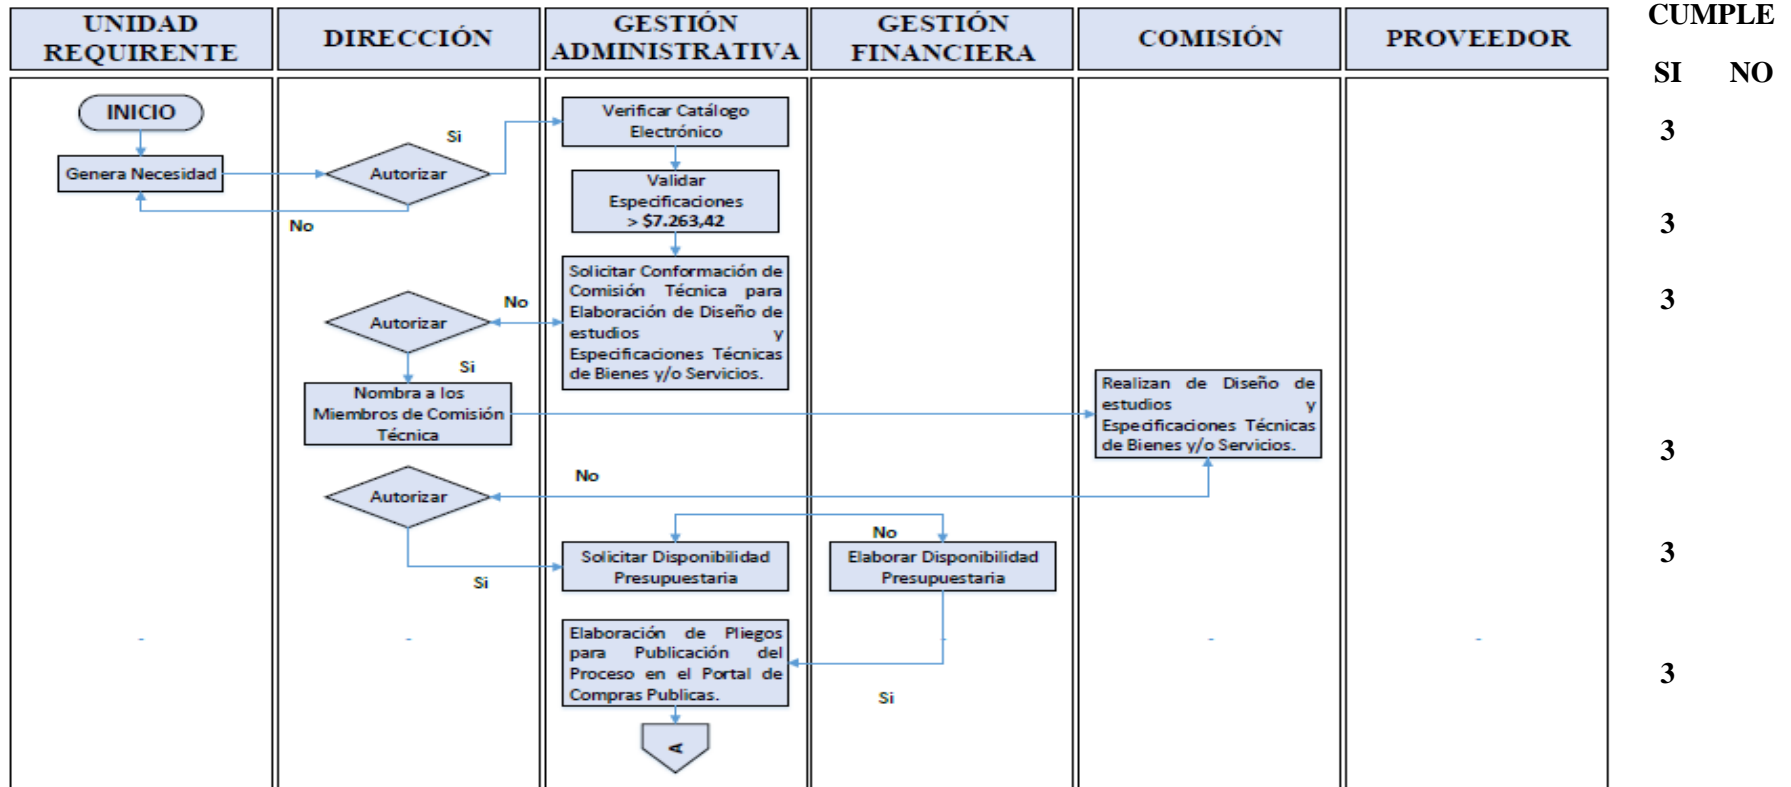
UNIDAD REQUIRENTE | DIRECCIÓN | GESTIÓN ADMINISTRATIVA | GESTIÓN FINANCIERA | COMISIÓN | PROVEEDOR

CUMPLE
SI NO

INICIO

Genera Necesidad

Autorizar

Si

No

Verificar Catálogo Electrónico

3

Validar Especificaciones > $7.263,42

3

Solicitar Conformación de Comisión Técnica para Elaboración de Diseño de estudios y Especificaciones Técnicas de Bienes y/o Servicios.

Autorizar

No

Si

3

Nombra a los Miembros de Comisión Técnica

Realizan de Diseño de estudios y Especificaciones Técnicas de Bienes y/o Servicios.

3

No

Autorizar

No

Solicitar Disponibilidad Presupuestaria

Elaborar Disponibilidad Presupuestaria

Si

3

Elaboración de Pliegos para Publicación del Proceso en el Portal de Compras Publicas.

Si

3

A